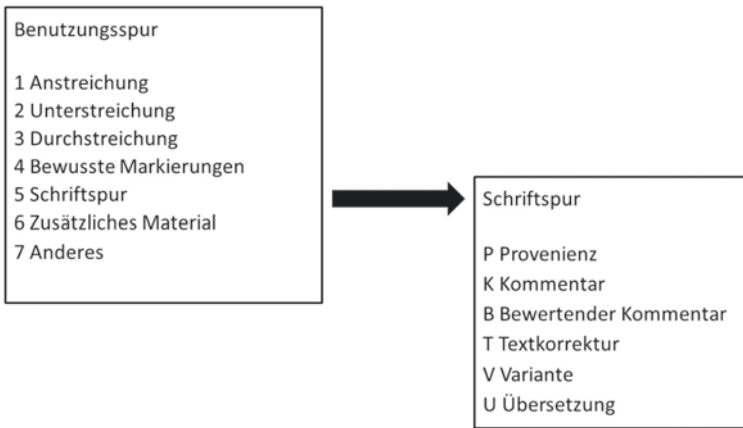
Benutzungsspur

1 Anstreichung
2 Unterstreichung
3 Durchstreichung
4 Bewusste Markierungen
5 Schriftspur
6 Zusätzliches Material
7 Anderes

Schriftspur

P Provenienz
K Kommentar
B Bewertender Kommentar
T Textkorrektur
V Variante
U Übersetzung